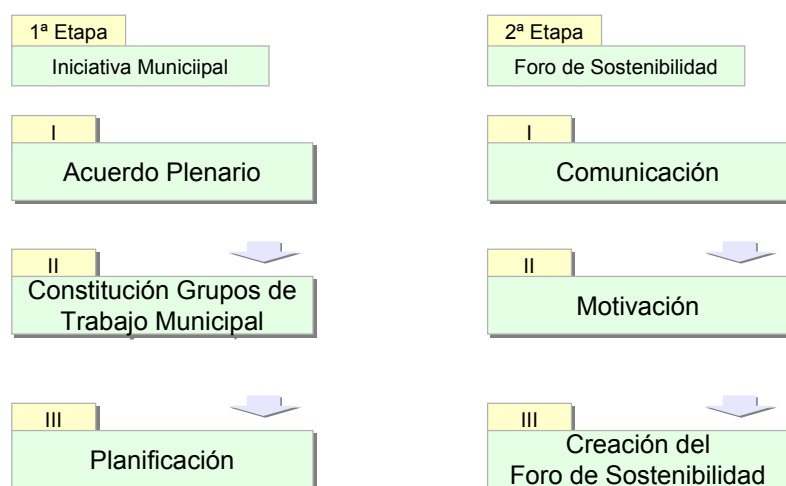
1ª Etapa
Iniciativa Municiipal

I
Acuerdo Plenario

II
Constitución Grupos de Trabajo Municipal

III
Planificación

2ª Etapa
Foro de Sostenibilidad

I
Comunicación

II
Motivación

III
Creación del Foro de Sostenibilidad